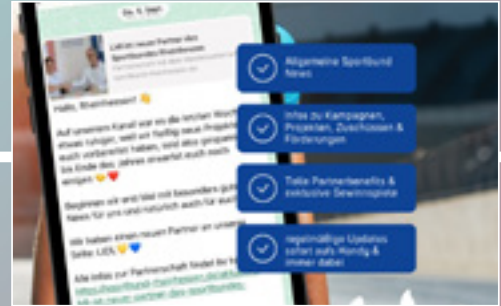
Do, 6. Sept

LM ist neuer Partner des Sportbundes Rheinhessen

Hallo, Rheinhessen! 👋

Auf unserem Kanal war es die letzten Wochen etwas ruhiger, weil wir fleißig neue Projekte auch vorbereitet haben, und also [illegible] bis Ende des Jahres erwartet euch noch einiges 😉❤️

Beginnen will wir das mit besonders guten News für uns und natürlich auch für euch:

Wir haben einen neuen Partner an unserer Seite: LIDL 💛💙

Alle Infos zur Partnerschaft findet ihr hier: https://sportbund-rheinhessen.de/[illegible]

Allgemeine Sportbund News

Infos zu Kampagnen, Projekten, Zuschüssen & Förderungen

Tolle Partnerbenefits & exklusive Gewinnspiele

regelmäßige Updates sofort aufs Handy & immer dabei